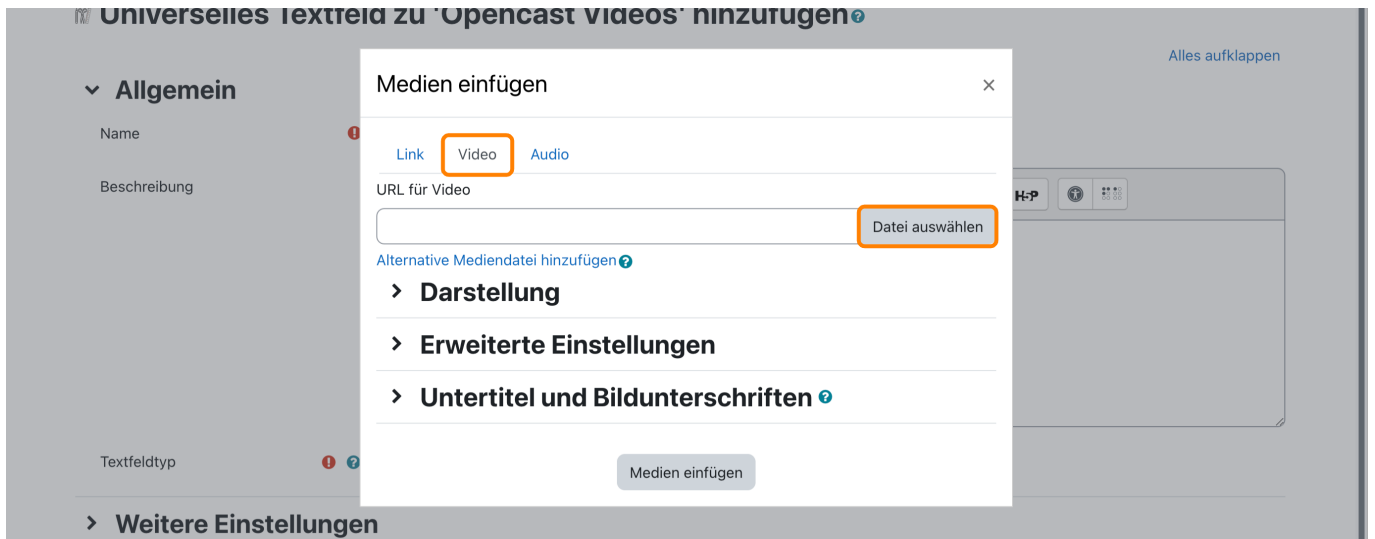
Universelles Textfeld zu 'Opencast Videos' hinzufügen

Alles aufklappen

Allgemein

Name

Beschreibung

Textfeldtyp

Weitere Einstellungen

Medien einfügen

×

Link Video Audio

URL für Video

Datei auswählen

Alternative Mediendatei hinzufügen

Darstellung

Erweiterte Einstellungen

Untertitel und Bildunterschriften

Medien einfügen